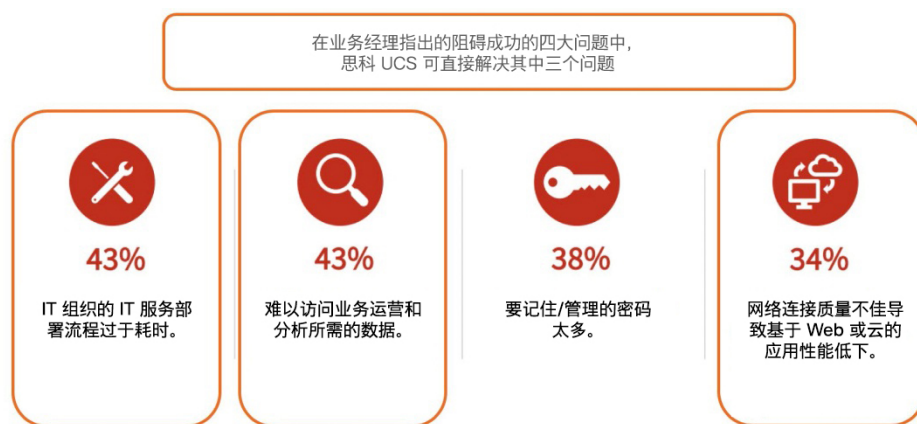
在业务经理指出的阻碍成功的四大问题中，
思科 UCS 可直接解决其中三个问题

43%

IT 组织的 IT 服务部署流程过于耗时。

43%

难以访问业务运营和分析所需的数据。

38%

要记住/管理的密码太多。

34%

网络连接质量不佳导致基于 Web 或云的应用性能低下。